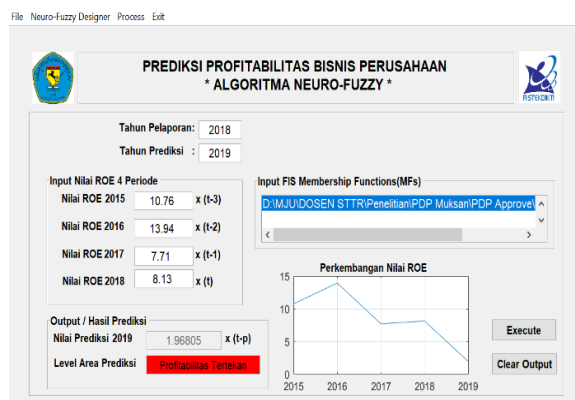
File Neuro-Fuzzy Designer Process Exit

PREDIKSI PROFITABILITAS BISNIS PERUSAHAAN
* ALGORITMA NEURO-FUZZY *

RISTEKDIKTI

Tahun Pelaporan: 2018

Tahun Prediksi : 2019

Input Nilai ROE 4 Periode

Nilai ROE 2015 10.76 x (t-3)

Nilai ROE 2016 13.94 x (t-2)

Nilai ROE 2017 7.71 x (t-1)

Nilai ROE 2018 8.13 x (t)

Input FIS Membership Functions(MFs)

D:\MJU\DOSEN STTR\Penelitian\PDP Muksan\PDP Approve\

Perkembangan Nilai ROE

| 15 | 10 | 5 | 0 |
|---|---|---|---|

2015 2016 2017 2018 2019

Output / Hasil Prediksi

Nilai Prediksi 2019 1.96805 x (t-p)

Level Area Prediksi Profitabilitas Tertekan

Execute

Clear Output